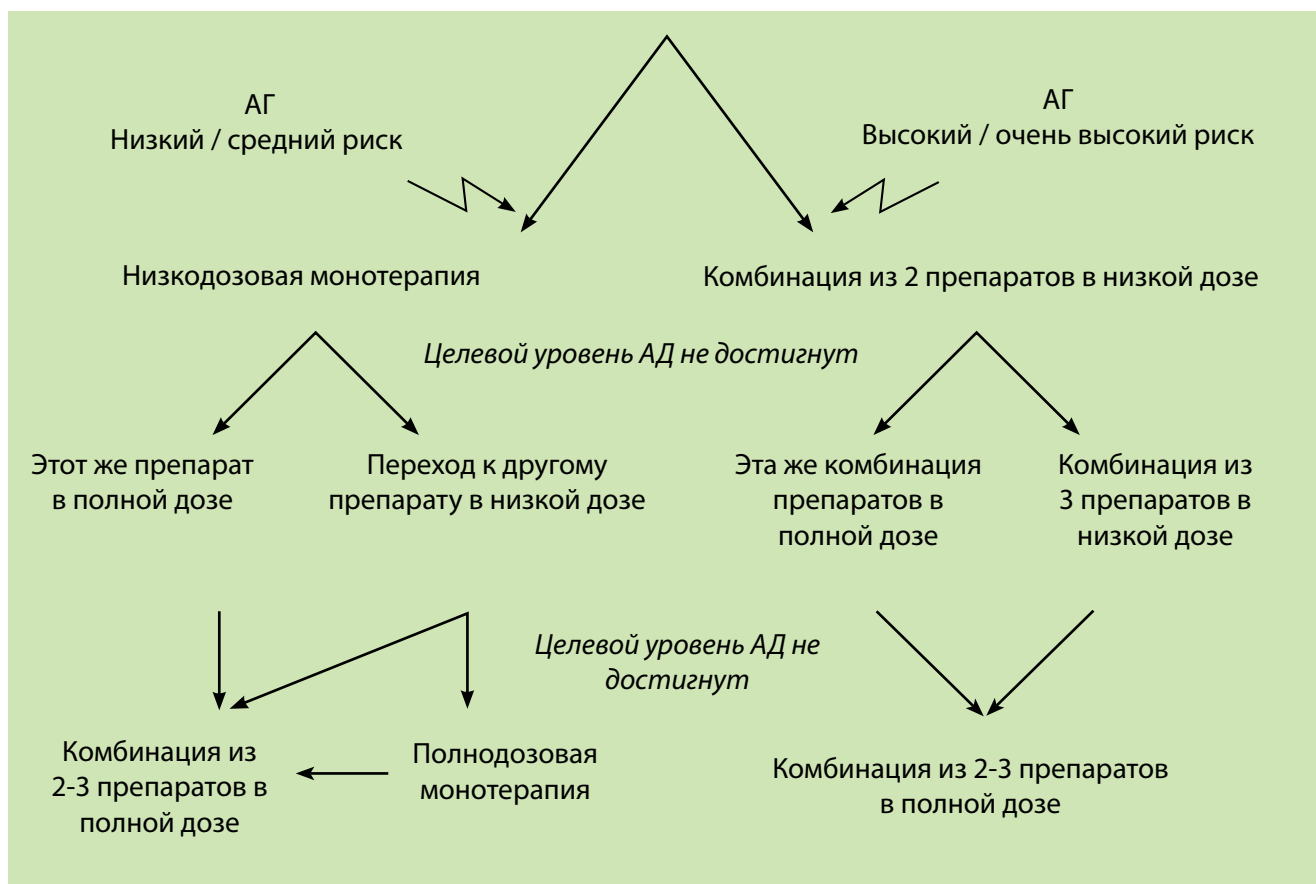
АГ
Низкий / средний риск

АГ
Высокий / очень высокий риск

Низкодозовая монотерапия

Комбинация из 2 препаратов в низкой дозе

*Целевой уровень АД не достигнут*

Этот же препарат в полной дозе

Переход к другому препарату в низкой дозе

Эта же комбинация препаратов в полной дозе

Комбинация из 3 препаратов в низкой дозе

*Целевой уровень АД не достигнут*

Комбинация из 2-3 препаратов в полной дозе

Полнодозовая монотерапия

Комбинация из 2-3 препаратов в полной дозе